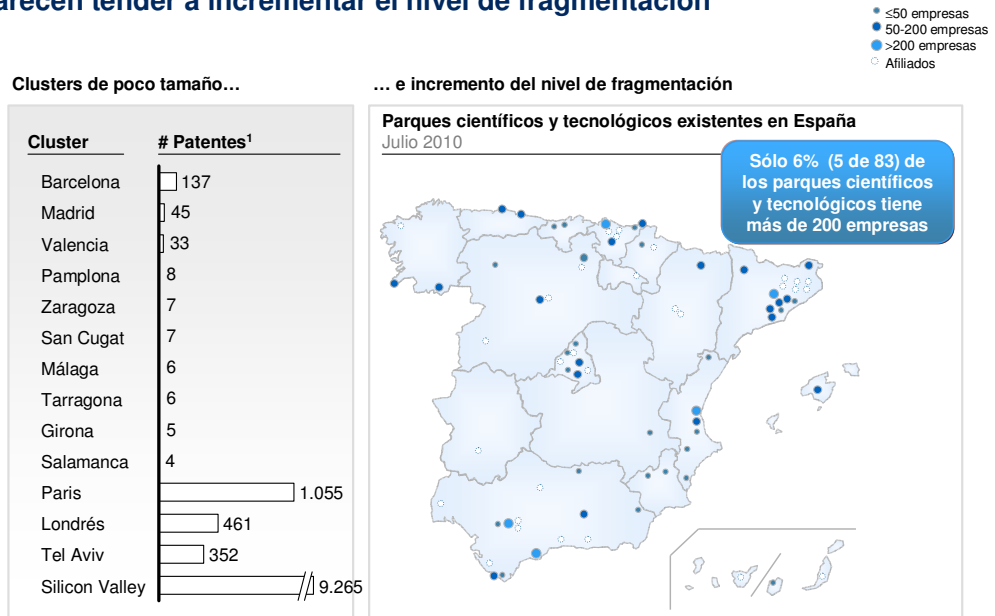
arecen tender a incrementar el nivel de fragmentación

≤50 empresas
50-200 empresas
>200 empresas
Afiliados

Clusters de poco tamaño…

| Cluster | # Patentes$^1$ |
|---|---|
| Barcelona | 137 |
| Madrid | 45 |
| Valencia | 33 |
| Pamplona | 8 |
| Zaragoza | 7 |
| San Cugat | 7 |
| Málaga | 6 |
| Tarragona | 6 |
| Girona | 5 |
| Salamanca | 4 |
| Paris | 1.055 |
| Londrés | 461 |
| Tel Aviv | 352 |
| Silicon Valley | 9.265 |

… e incremento del nivel de fragmentación

Parques científicos y tecnológicos existentes en España
Julio 2010

Sólo 6% (5 de 83) de los parques científicos y tecnológicos tiene más de 200 empresas